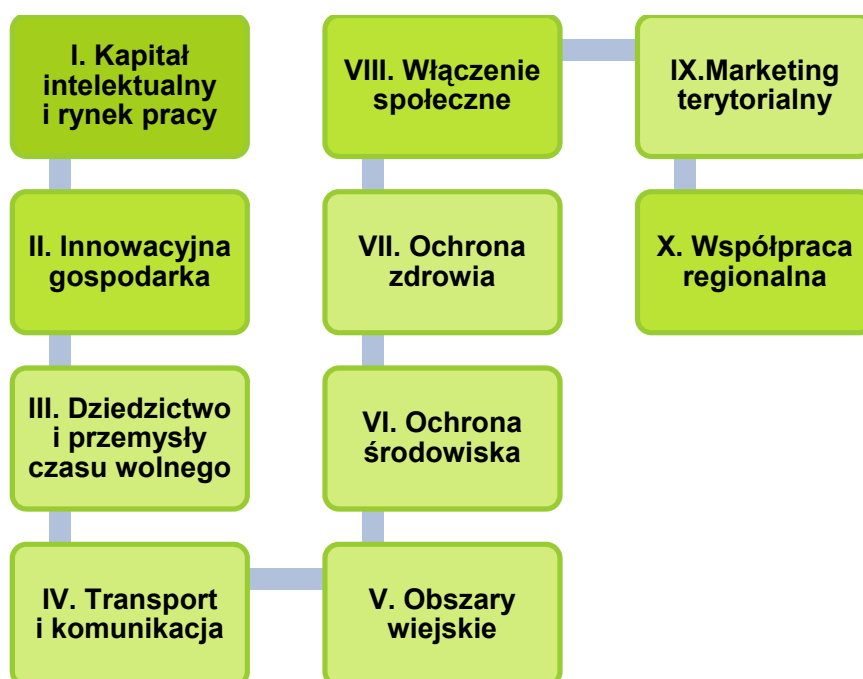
I. Kapitał intelektualny i rynek pracy

II. Innowacyjna gospodarka

III. Dziedzictwo i przemysły czasu wolnego

IV. Transport i komunikacja

V. Obszary wiejskie

VI. Ochrona środowiska

VII. Ochrona zdrowia

VIII. Włączenie społeczne

IX.Marketing terytorialny

X. Współpraca regionalna